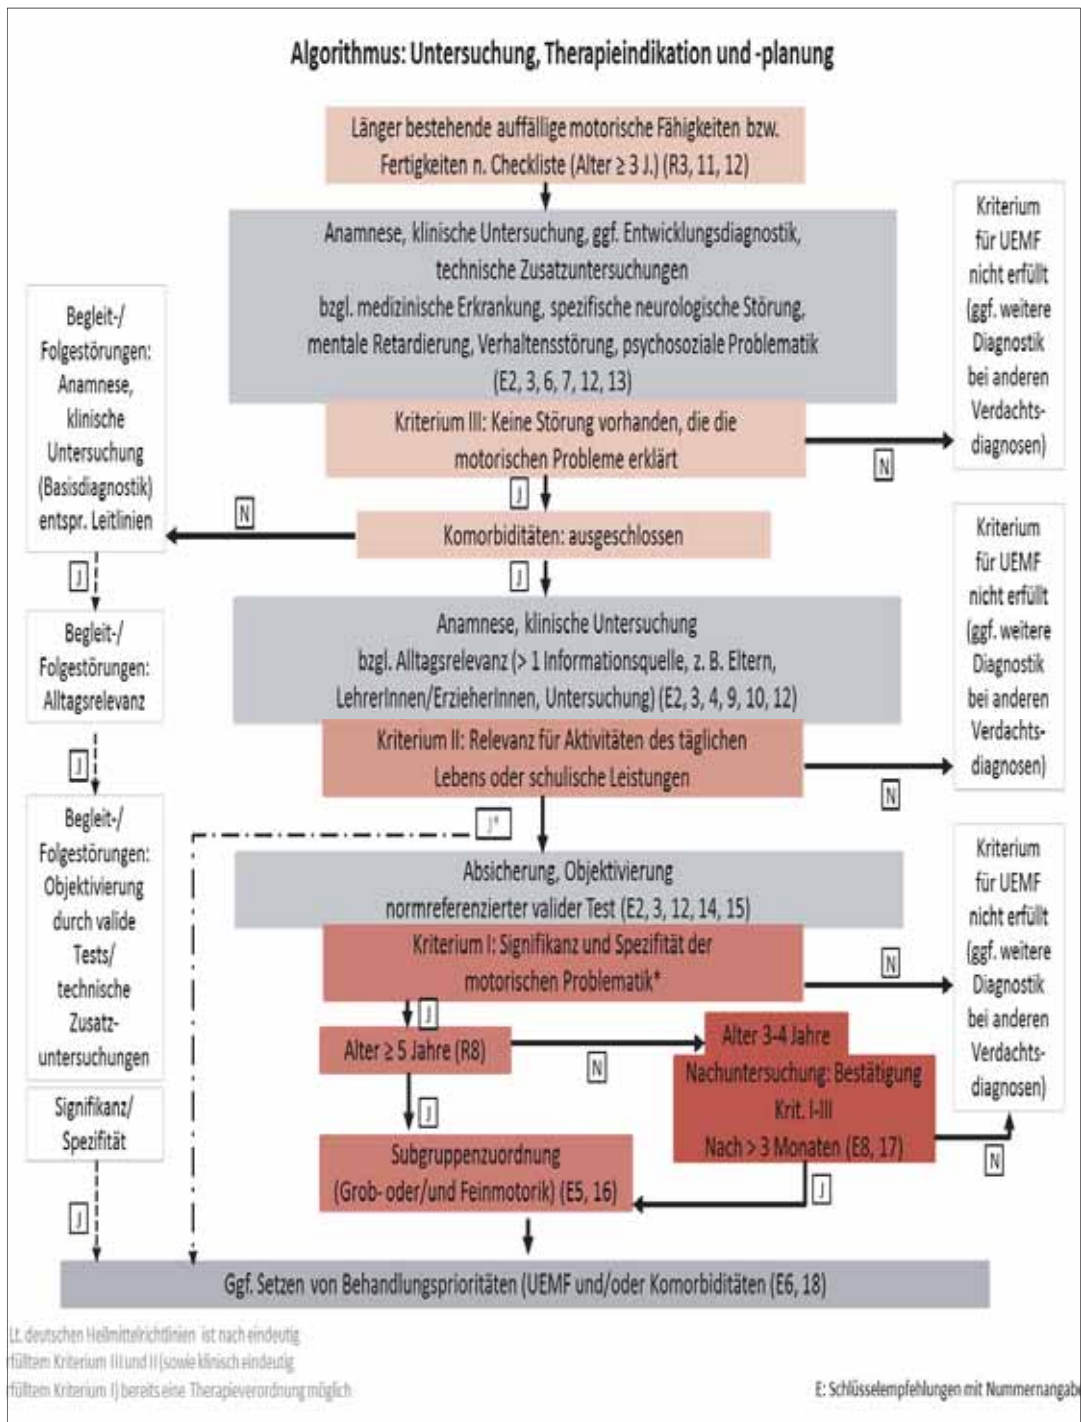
Algorithmus: Untersuchung, Therapieindikation und -planung

Länger bestehende auffällige motorische Fähigkeiten bzw. Fertigkeiten n. Checkliste (Alter ≥ 3 J.) (R3, 11, 12)

Anamnese, klinische Untersuchung, ggf. Entwicklungsdiagnostik, technische Zusatzuntersuchungen bzgl. medizinische Erkrankung, spezifische neurologische Störung, mentale Retardierung, Verhaltensstörung, psychosoziale Problematik (E2, 3, 6, 7, 12, 13)

Kriterium für UEMF nicht erfüllt (ggf. weitere Diagnostik bei anderen Verdachts-diagnosen)

Begleit-/ Folgestörungen: Anamnese, klinische Untersuchung (Basisdiagnostik) entspr. Leitlinien

Kriterium III: Keine Störung vorhanden, die die motorischen Probleme erklärt

N

J

N

Komorbiditäten: ausgeschlossen

J

J

Kriterium für UEMF nicht erfüllt (ggf. weitere Diagnostik bei anderen Verdachts-diagnosen)

Begleit-/ Folgestörungen: Alltagsrelevanz

Anamnese, klinische Untersuchung bzgl. Alltagsrelevanz (> 1 Informationsquelle, z. B. Eltern, LehrerInnen/ErzieherInnen, Untersuchung) (E2, 3, 4, 9, 10, 12)

J

Kriterium II: Relevanz für Aktivitäten des täglichen Lebens oder schulische Leistungen

N

Begleit-/ Folgestörungen: Objektivierung durch valide Tests/ technische Zusatz-untersuchungen

J*

Kriterium für UEMF nicht erfüllt (ggf. weitere Diagnostik bei anderen Verdachts-diagnosen)

Absicherung, Objektivierung normreferenzierter valider Test (E2, 3, 12, 14, 15)

Kriterium I: Signifikanz und Spezifität der motorischen Problematik*

N

J

Alter ≥ 5 Jahre (R8)

N

Alter 3-4 Jahre Nachuntersuchung: Bestätigung Krit. I-III Nach > 3 Monaten (E8, 17)

Signifikanz/ Spezifität

J

N

Subgruppenzuordnung (Grob- oder/und Feinmotorik) (E5, 16)

J

J

Ggf. Setzen von Behandlungsprioritäten (UEMF und/oder Komorbiditäten (E6, 18)

Lt. deutschen Heilmittelrichtlinien ist nach eindeutig rfülltem Kriterium III und II (sowie klinisch eindeutig rfülltem Kriterium I) bereits eine Therapieverordnung möglich

E: Schlüsselempfehlungen mit Nummernangab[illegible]